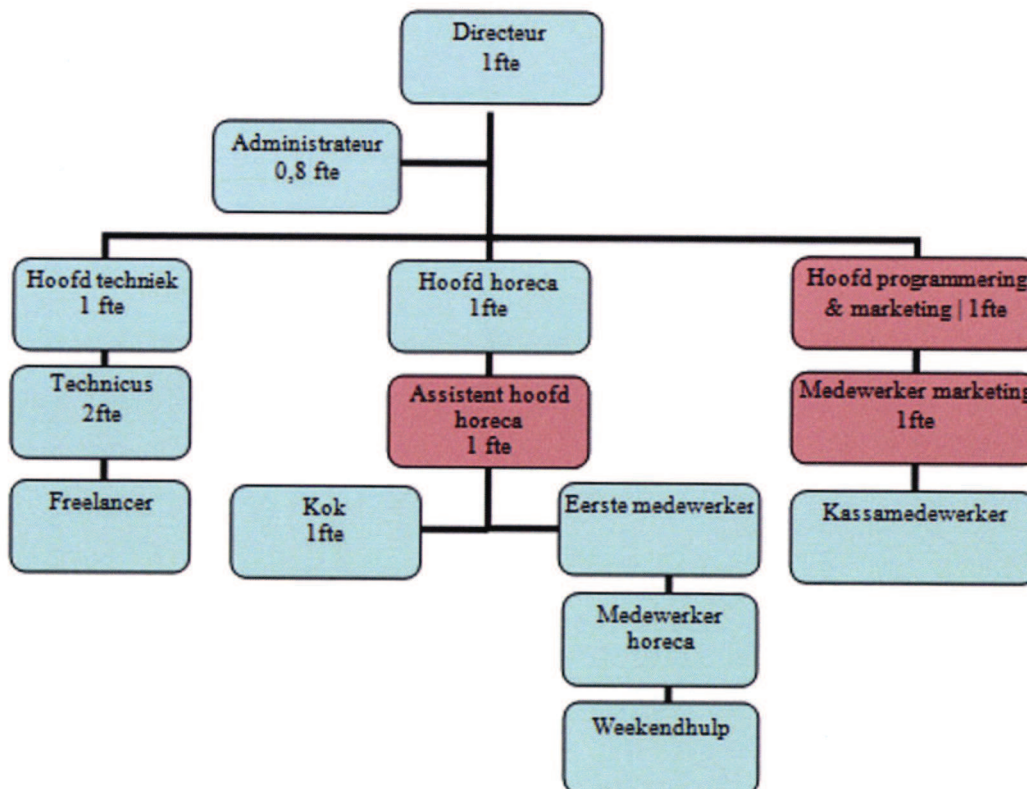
Directeur
1fte

Administrateur
0,8 fte

Hoofd techniek
1 fte

Technicus
2fte

Freelancer

Hoofd horeca
1fte

Assistent hoofd horeca
1 fte

Kok
1fte

Eerste medewerker

Medewerker horeca

Weekendhulp

Hoofd programmering & marketing | 1fte

Medewerker marketing
1fte

Kassamedewerker